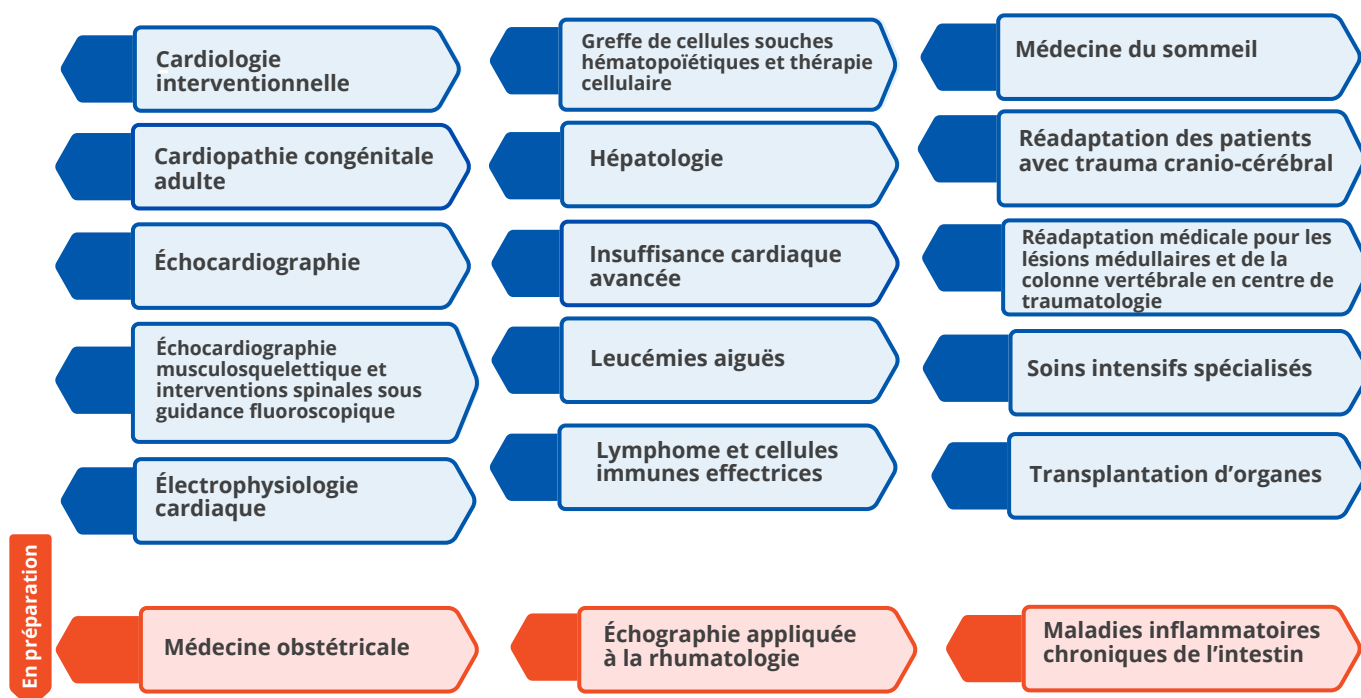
Cardiologie interventionnelle

Cardiopathie congénitale adulte

Échocardiographie

Échocardiographie musculosquelettique et interventions spinales sous guidance fluoroscopique

Électrophysiologie cardiaque

Greffe de cellules souches hématopoïétiques et thérapie cellulaire

Hépatologie

Insuffisance cardiaque avancée

Leucémies aiguës

Lymphome et cellules immunes effectrices

Médecine du sommeil

Réadaptation des patients avec trauma cranio-cérébral

Réadaptation médicale pour les lésions médullaires et de la colonne vertébrale en centre de traumatologie

Soins intensifs spécialisés

Transplantation d’organes

En préparation

Médecine obstétricale

Échographie appliquée à la rhumatologie

Maladies inflammatoires chroniques de l’intestin